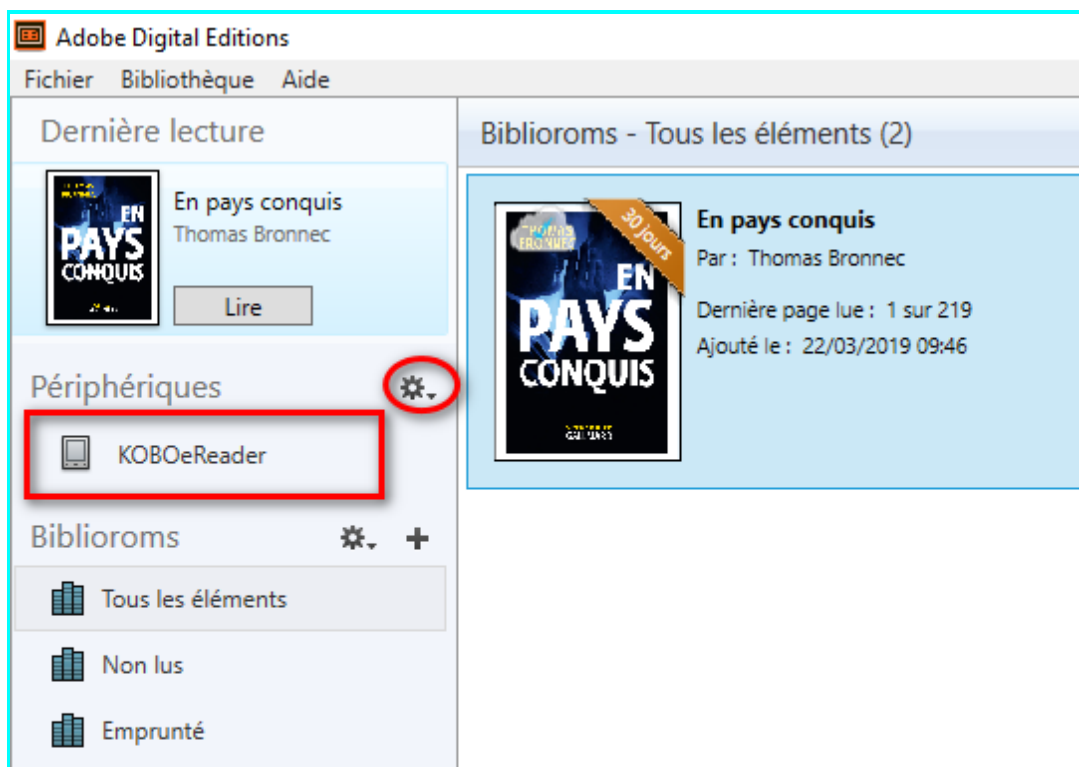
Adobe Digital Editions

Fichier Bibliothèque Aide

Dernière lecture

EN PAYS CONQUIS

En pays conquis
Thomas Bronnec

Lire

Périphériques

KOBOeReader

Biblioroms

Tous les éléments

Non lus

Emprunté

Biblioroms - Tous les éléments (2)

THOMAS BRONNEC
30 jours
EN PAYS CONQUIS
GALLIMARD

En pays conquis

Par : Thomas Bronnec

Dernière page lue : 1 sur 219

Ajouté le : 22/03/2019 09:46